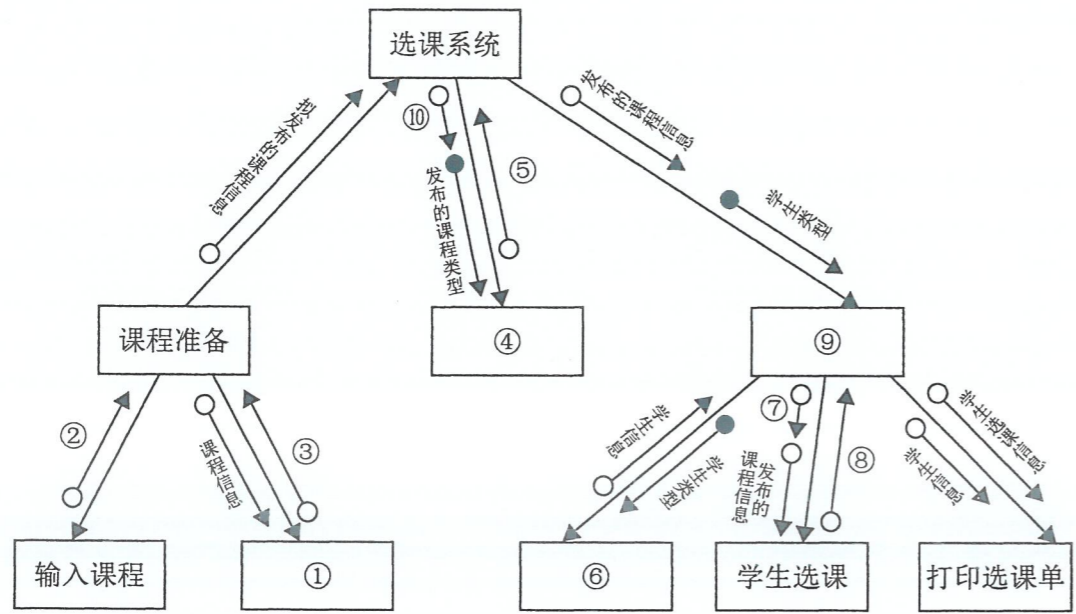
选课系统

拟发布的课程信息

⑩

发布的课程类型

⑤

发布的课程信息

学生类型

课程准备

④

⑨

②

课程信息

③

学生信息

学生类型

⑦

发布的课程信息

⑧

学生信息

学生选课信息

输入课程

①

⑥

学生选课

打印选课单